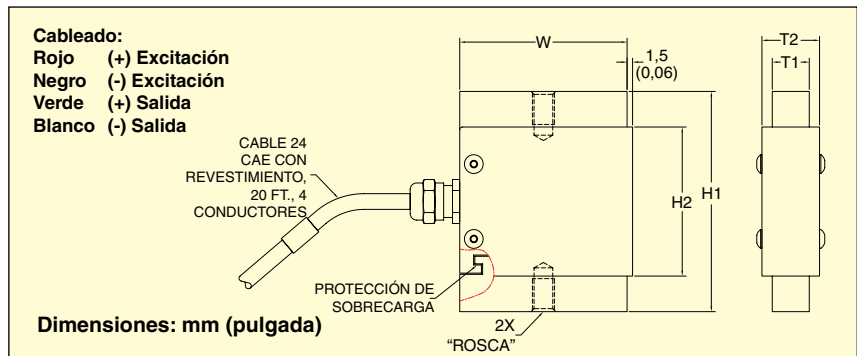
Cableado:
Rojo (+) Excitación
Negro (-) Excitación
Verde (+) Salida
Blanco (-) Salida

CABLE 24 CAE CON REVESTIMIENTO, 20 FT., 4 CONDUCTORES

W

1,5 (0,06)

T2

T1

H2

H1

PROTECCIÓN DE SOBRECARGA

2X "ROSCA"

Dimensiones: mm (pulgada)